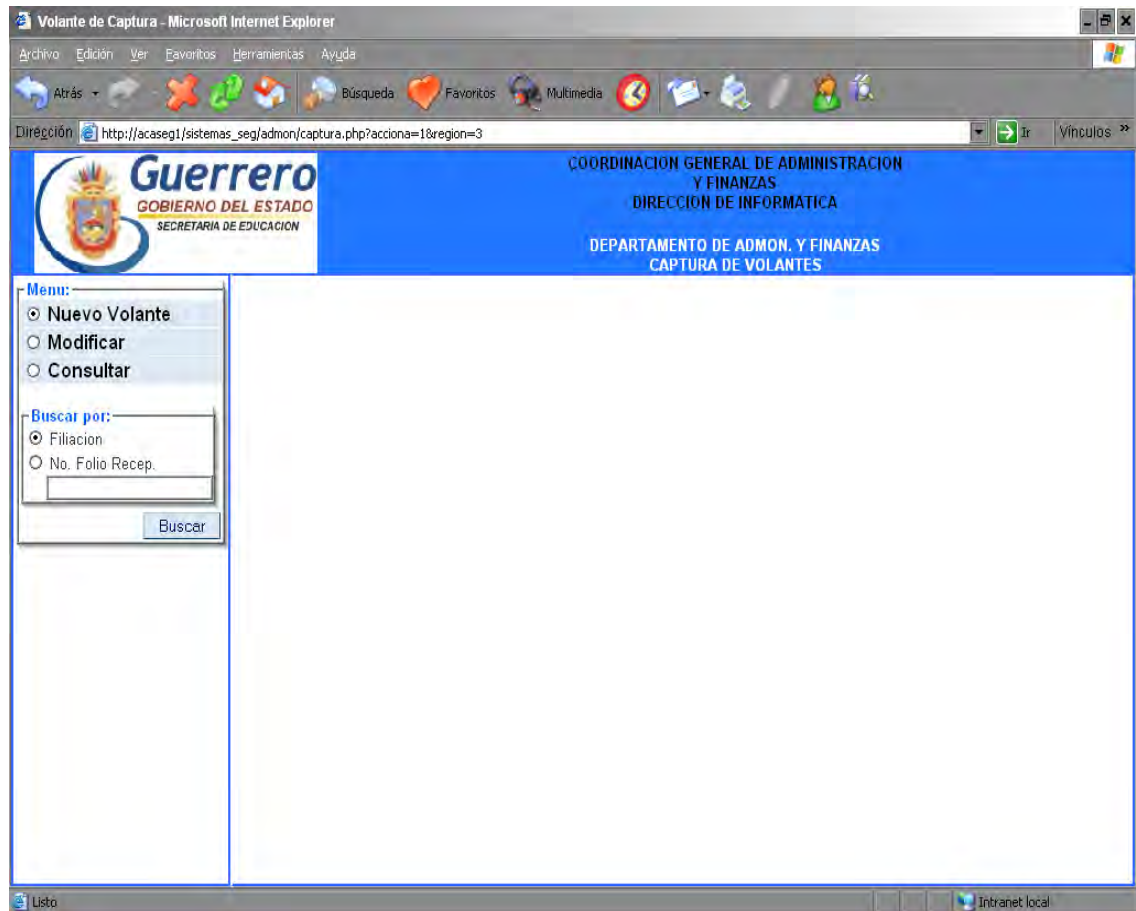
Volante de Captura - Microsoft Internet Explorer

Archivo Edición Ver Favoritos Herramientas Ayuda

Atrás Búsqueda Favoritos Multimedia

Dirección http://acaseg1/sistemas_seg/admon/captura.php?acciona=1&region=3 Ir Vínculos »

Guerrero
GOBIERNO DEL ESTADO
SECRETARIA DE EDUCACION

COORDINACION GENERAL DE ADMINISTRACION
Y FINANZAS
DIRECCION DE INFORMATICA

DEPARTAMENTO DE ADMON. Y FINANZAS
CAPTURA DE VOLANTES

Menu:
Nuevo Volante
Modificar
Consultar

Buscar por:
Filiacion
No. Folio Recep.

Buscar

Listo
Intranet local